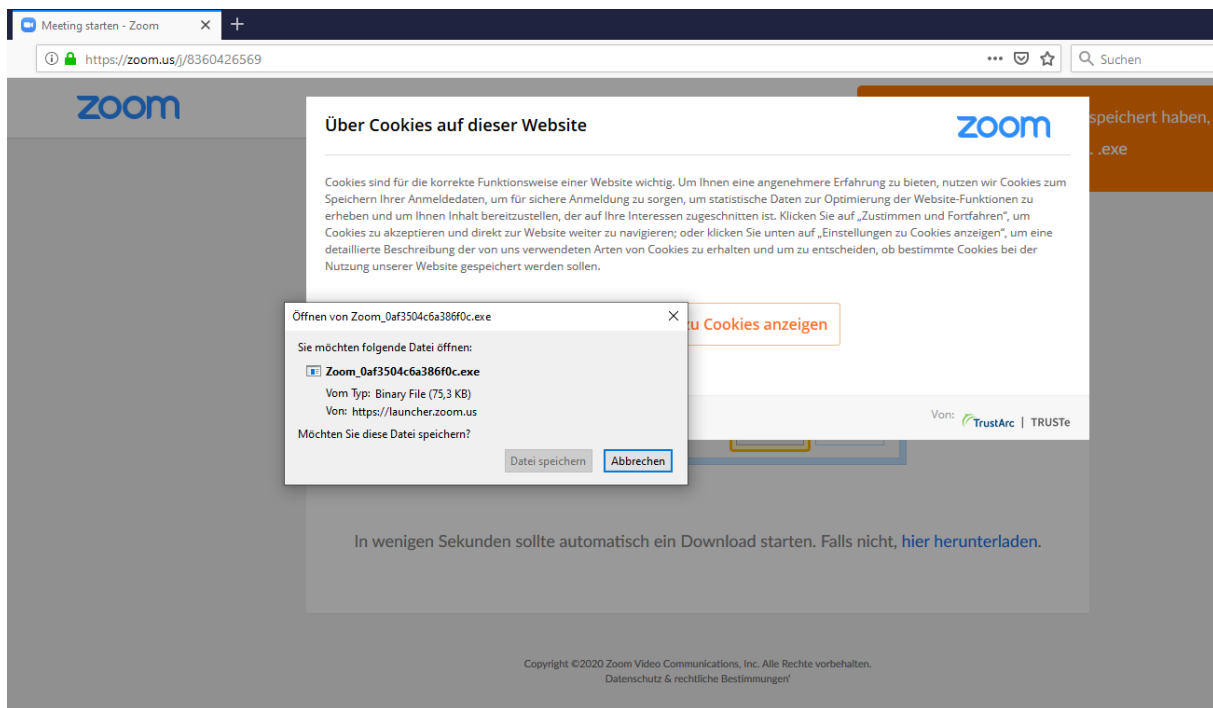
Meeting starten - Zoom
https://zoom.us/j/8360426569
Suchen

zoom

speichert haben,
. .exe

Über Cookies auf dieser Website

zoom

Cookies sind für die korrekte Funktionsweise einer Website wichtig. Um Ihnen eine angenehmere Erfahrung zu bieten, nutzen wir Cookies zum Speichern Ihrer Anmeldedaten, um für sichere Anmeldung zu sorgen, um statistische Daten zur Optimierung der Website-Funktionen zu erheben und um Ihnen Inhalt bereitzustellen, der auf Ihre Interessen zugeschnitten ist. Klicken Sie auf „Zustimmen und Fortfahren", um Cookies zu akzeptieren und direkt zur Website weiter zu navigieren; oder klicken Sie unten auf „Einstellungen zu Cookies anzeigen", um eine detaillierte Beschreibung der von uns verwendeten Arten von Cookies zu erhalten und um zu entscheiden, ob bestimmte Cookies bei der Nutzung unserer Website gespeichert werden sollen.

zu Cookies anzeigen

Von: TrustArc | TRUSTe

Öffnen von Zoom_0af3504c6a386f0c.exe

Sie möchten folgende Datei öffnen:

Zoom_0af3504c6a386f0c.exe
Vom Typ: Binary File (75,3 KB)
Von: https://launcher.zoom.us

Möchten Sie diese Datei speichern?

Datei speichern Abbrechen

In wenigen Sekunden sollte automatisch ein Download starten. Falls nicht, hier herunterladen.

Copyright ©2020 Zoom Video Communications, Inc. Alle Rechte vorbehalten.
Datenschutz & rechtliche Bestimmungen'